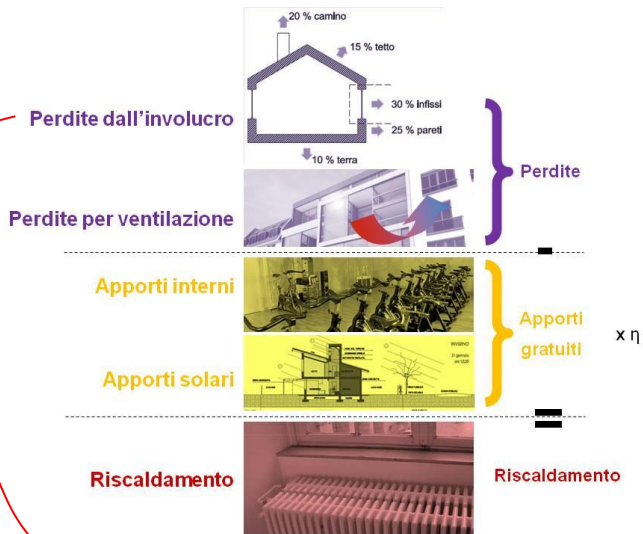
20 % camino

15 % tetto

30 % infissi

25 % pareti

10 % terra

Perdite dall'involucro

Perdite per ventilazione

Perdite

-

Apporti interni

Apporti solari

Apporti gratuiti

x η

=

Riscaldamento

Riscaldamento